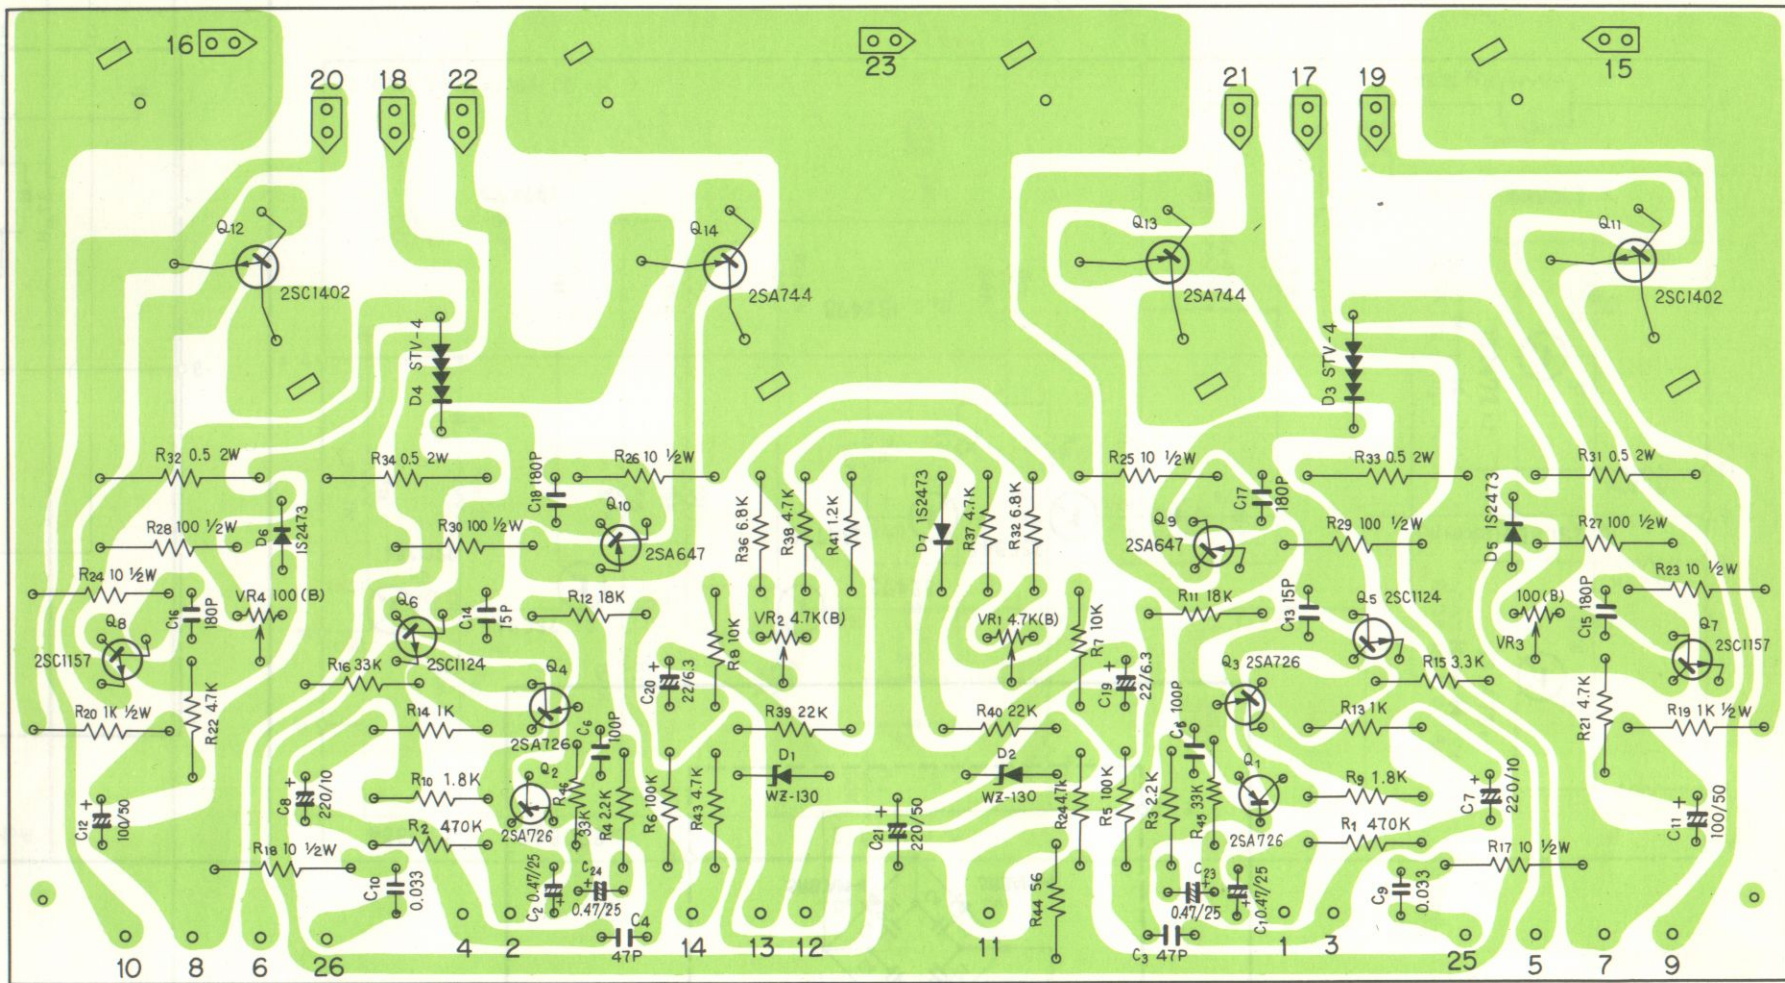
16 23 15

20 18 22 21 17 19

Q12 2SC1402 Q14 2SA744 Q13 2SA744 Q11 2SC1402

D4 STV-4 D3 STV-4

R32 0.5 2W R34 0.5 2W R26 10 ½W C18 180P R25 10 ½W C17 180P R33 0.5 2W R31 0.5 2W

R28 100 ½W D6 1S2473 R30 100 ½W Q10 2SA647 R36 6.8K R38 4.7K R41 1.2K D7 1S2473 R37 4.7K R32 6.8K Q9 2SA647 R29 100 ½W D5 1S2473 R27 100 ½W

R24 10 ½W VR4 100(B) C16 180P Q8 2SC1157 Q6 2SC1124 C14 15P R12 18K R8 10K VR2 4.7K(B) VR1 4.7K(B) R7 10K R11 18K C13 15P Q5 2SC1124 100(B) VR3 C15 180P R23 10 ½W Q7 2SC1157

R16 33K Q4 C20 22/6.3 C19 22/6.3 Q3 2SA726 R15 3.3K

R20 1K ½W R22 4.7K R14 1K 2SA726 C6 100P R39 22K R40 22K C5 100P R13 1K R21 4.7K R19 1K ½W

C8 220/10 R10 1.8K Q2 R46 33K R4 2.2K R6 100K R43 4.7K D1 WZ-130 D2 WZ-130 R24 47K R5 100K R3 2.2K R45 33K Q1 R9 1.8K C7 220/10

C12 100/50 R2 470K 2SA726 C21 220/50 2SA726 R1 470K C11 100/50

R18 10 ½W C10 0.033 C2 0.47/25 C24 0.47/25 C4 47P R44 56 C3 47P C23 0.47/25 C1 0.47/25 C9 0.033 R17 10 ½W

10 8 6 26 4 2 14 13 12 11 1 3 25 5 7 9